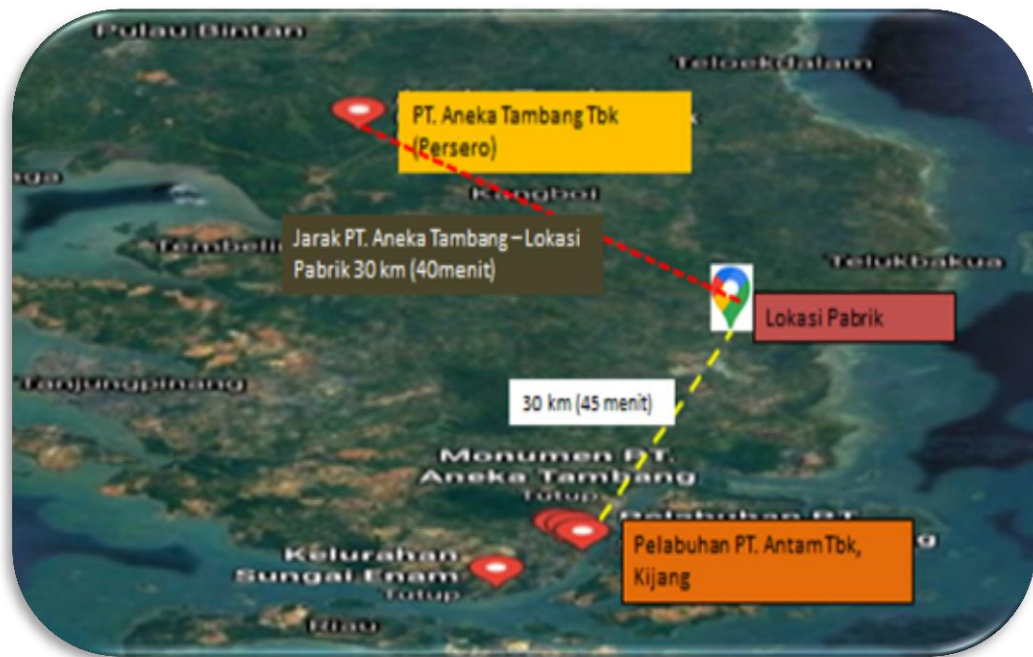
Pulau Bintan

Teloekdalam

PT. Aneka Tambang Tbk (Persero)

Kangboi

Tembeling

Jarak PT. Aneka Tambang – Lokasi Pabrik 30 km (40menit)

Telukbakau

Lokasi Pabrik

Tanjungpinang

30 km (45 menit)

Monumen PT. Aneka Tambang
Tutup

Pelabuhan PT. Antam Tbk, Kijang

Kelurahan Sungai Enam
Tutup

Riau